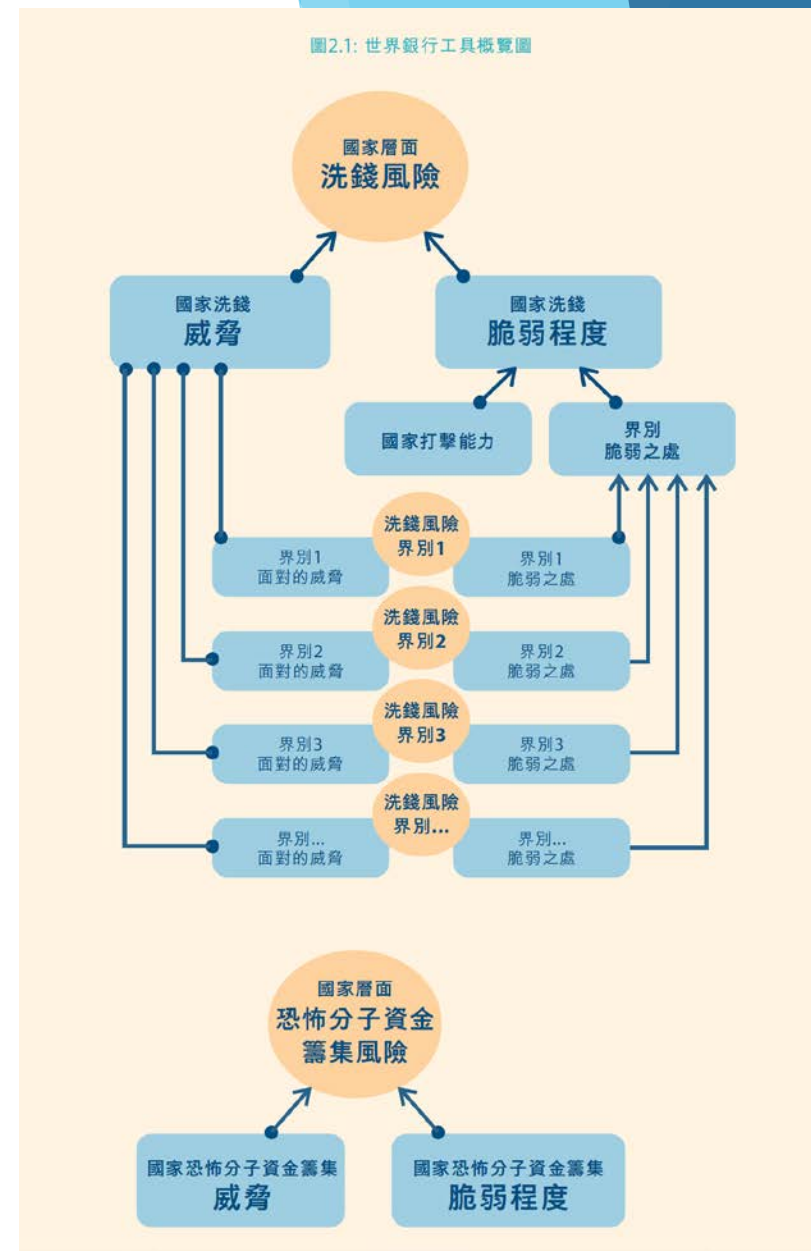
圖2.1: 世界銀行工具概覽圖

國家層面
洗錢風險

國家洗錢
威脅

國家洗錢
脆弱程度

國家打擊能力

界別
脆弱之處

洗錢風險
界別1

界別1
面對的威脅

界別1
脆弱之處

洗錢風險
界別2

界別2
面對的威脅

界別2
脆弱之處

洗錢風險
界別3

界別3
面對的威脅

界別3
脆弱之處

洗錢風險
界別...

界別...
面對的威脅

界別...
脆弱之處

國家層面
恐怖分子資金
籌集風險

國家恐怖分子資金籌集
威脅

國家恐怖分子資金籌集
脆弱程度